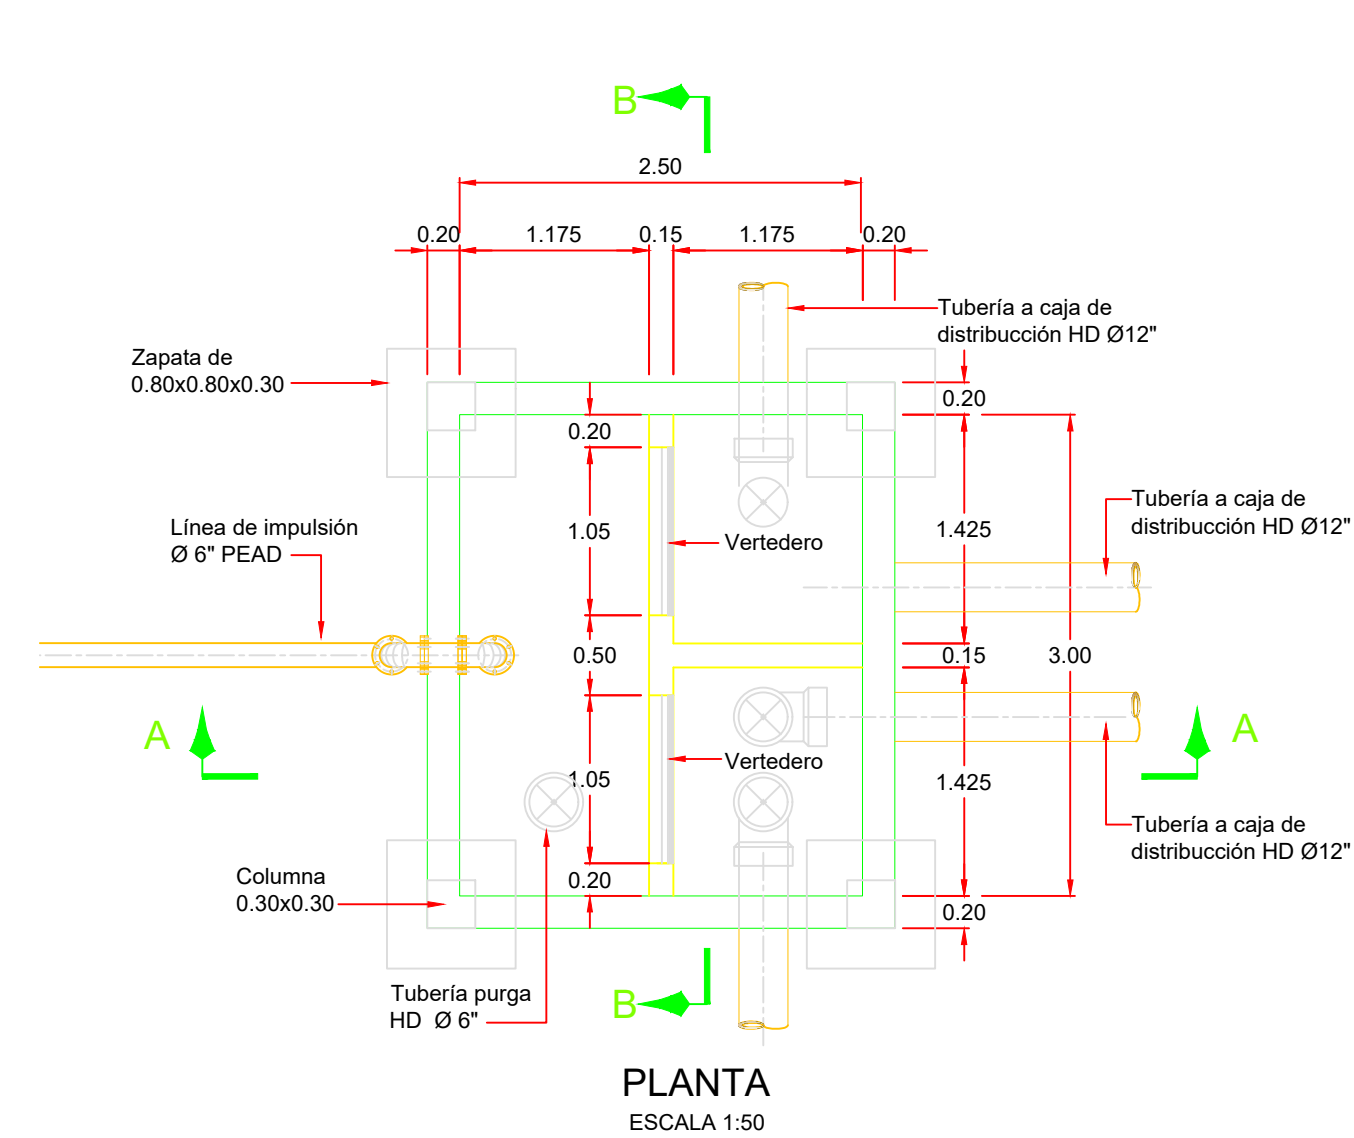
B

2.50

0.20 1.175 0.15 1.175 0.20

Tubería a caja de distribucción HD Ø12"

Zapata de 0.80x0.80x0.30

0.20

0.20

1.05

1.425

Tubería a caja de distribucción HD Ø12"

Línea de impulsión Ø 6" PEAD

Vertedero

0.50

0.15

3.00

A

A

Vertedero

1.05

1.425

Tubería a caja de distribucción HD Ø12"

Columna 0.30x0.30

0.20

0.20

Tubería purga HD Ø 6"

B

PLANTA
ESCALA 1:50